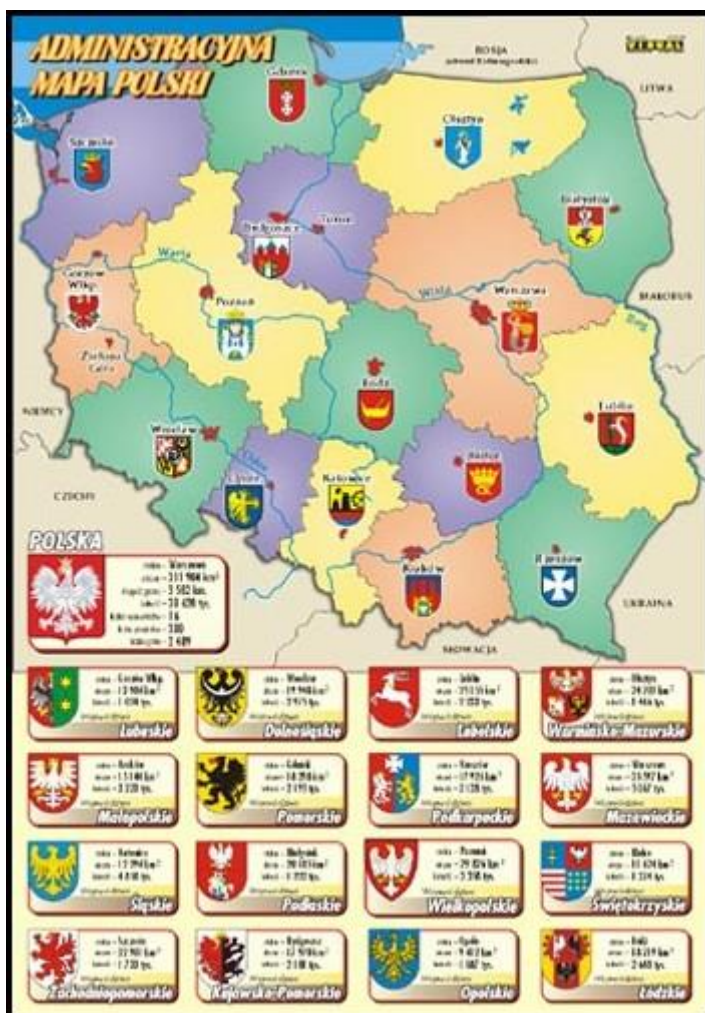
ADMINISTRACYJNA MAPA POLSKI

ROSJA

LITWA

BIAŁORUŚ

UKRAINA

SŁOWACJA

CZECHY

NIEMCY

Gdańsk

Olsztyn

Szczecin

Białystok

Bydgoszcz

Toruń

Warta

Gorzów Wlkp.

Poznań

Wisła

Warszawa

Bug

Zielona Góra

Łódź

Lublin

Wrocław

Odra

Opole

Katowice

Kielce

Rzeszów

Kraków

POLSKA

stolica - Warszawa
obszar - 311 904 km²
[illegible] - 3 582 km
ludność - 38 420 tys.
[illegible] - 16
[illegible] - 380
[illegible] - 2 489

Lubuskie

Dolnośląskie

Lubelskie

Warmińsko-Mazurskie

Małopolskie

Pomorskie

Podkarpackie

Mazowieckie

Śląskie

Podlaskie

Wielkopolskie

Świętokrzyskie

Zachodniopomorskie

Kujawsko-Pomorskie

Opolskie

Łódzkie